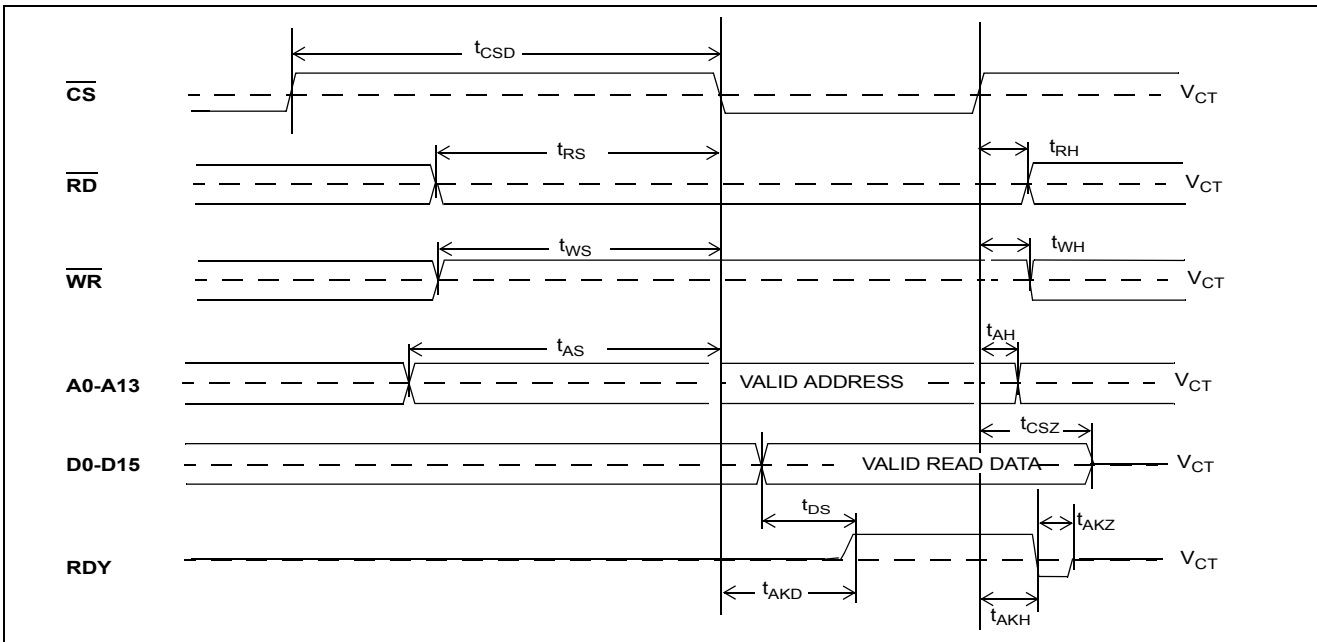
$t_{CSD}$

$\overline{CS}$ $V_{CT}$

$t_{RS}$ $t_{RH}$

$\overline{RD}$ $V_{CT}$

$t_{WS}$ $t_{WH}$

$\overline{WR}$ $V_{CT}$

$t_{AS}$ $t_{AH}$

A0-A13 VALID ADDRESS $V_{CT}$

$t_{CSZ}$

D0-D15 VALID READ DATA $V_{CT}$

$t_{DS}$ $t_{AKZ}$

RDY $V_{CT}$

$t_{AKD}$ $t_{AKH}$